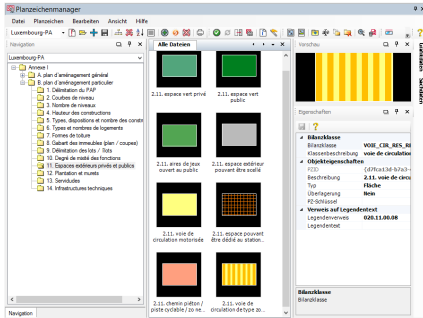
Planzeichenmanager

Datei Planzeichen Bearbeiten Ansicht Hilfe

Luxembourg-PA

Navigation

Luxembourg-PA

Annexe I
A. plan d'aménagement général
B. plan d'aménagement particulier
1. Délimitation du PAP
2. Courbes de niveau
3. Nombre de niveaux
4. Hauteur des constructions
5. Types, dispositions et nombre des constr
6. Types et nombre de logements
7. Formes de toiture
8. Gabarit des immeubles (plan / coupes)
9. Délimitation des lots / ?lots
10. Degré de mixité des fonctions
11. Espaces extérieurs privés et publics
12. Plantation et murets
13. Servitudes
14. Infrastructures techniques

Navigation

Alle Dateien

2.11. espace vert privé
2.11. espace vert public
2.11. aires de jeux ouvert au public
2.11. espace extérieur pouvant être scellé
2.11. voie de circulation motorisée
2.11. espace pouvant être dédié au station...
2.11. chemin piéton / piste cyclable / zo ne...
2.11. voie de circulation de type zo...

Vorschau

Eigenschaften

Bilanzklasse
Bilanzklasse VOIE_CIR_RES_R
Klassenbeschreibung voie de circulation
Objekteigenschaften
FOID {d7fca13d-b7a3-
Beschreibung 2.11. voie de circu
Typ Fläche
Überlagerung Nein
PZ-Schlüssel
Verweis auf Legendentext
Legendenverweis 020.11.00.08
Legendentext

Bilanzklasse
Bilanzklasse

Vorlagen
Objekte